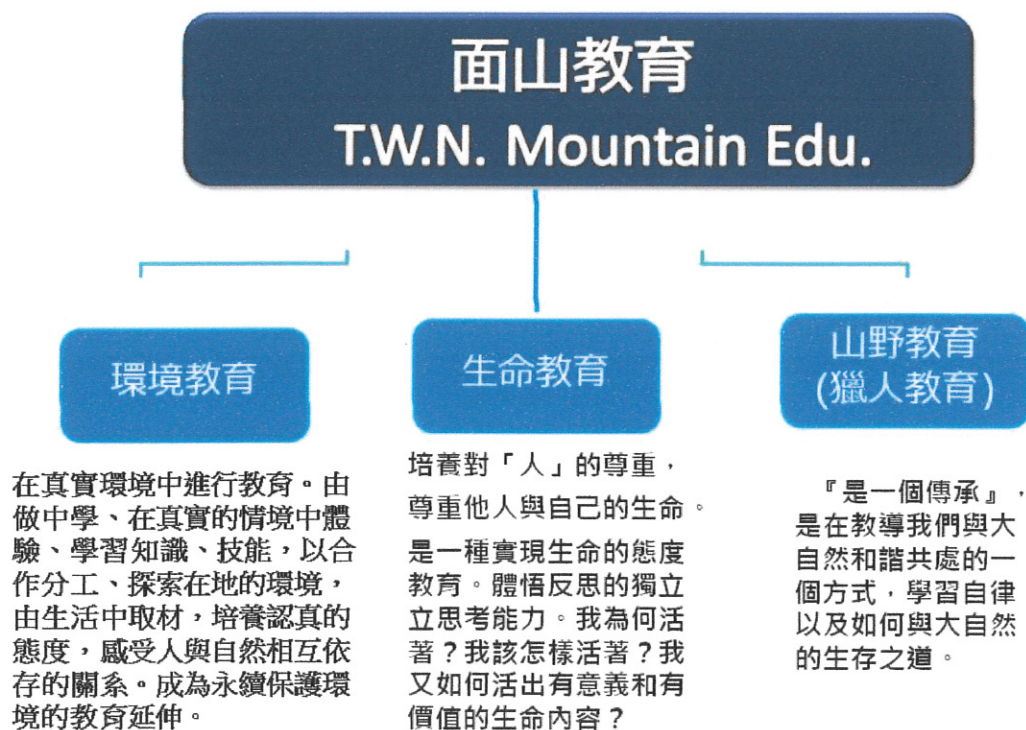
面山教育
T.W.N. Mountain Edu.

環境教育

在真實環境中進行教育。由做中學、在真實的情境中體驗、學習知識、技能，以合作分工、探索在地的環境，由生活中取材，培養認真的態度，感受人與自然相互依存的關系。成為永續保護環境的教育延伸。

生命教育

培養對「人」的尊重，

尊重他人與自己的生命。

是一種實現生命的態度教育。體悟反思的獨立立思考能力。我為何活著？我該怎樣活著？我又如何活出有意義和有價值的生命內容？

山野教育
(獵人教育)

『是一個傳承』，是在教導我們與大自然和諧共處的一個方式，學習自律以及如何與大自然的生存之道。